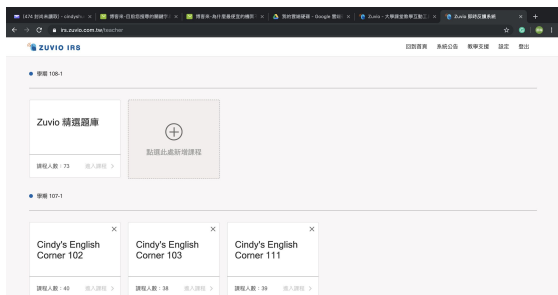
[EN 班級英文課] - cindyeh × | 博客來-日啟從擺爛的關鍵字 × | 博客來-為什麼擺爛的事情 × | 給的實際建議 - Google 雲端 × | Zuvio - 大專院校教學互動工 × | Zuvio 即時反饋系統 × | +

irs.zuvio.com.tw/teacher

ZUVIO IRS

回首頁 系統公告 教學支援 設定 登出

學期 108-1

Zuvio 精選題庫

課程人數：73 進入課程 >

點選此處新增課程

學期 107-1

Cindy's English Corner 102

課程人數：43 進入課程 >

Cindy's English Corner 103

課程人數：38 進入課程 >

Cindy's English Corner 111

課程人數：39 進入課程 >